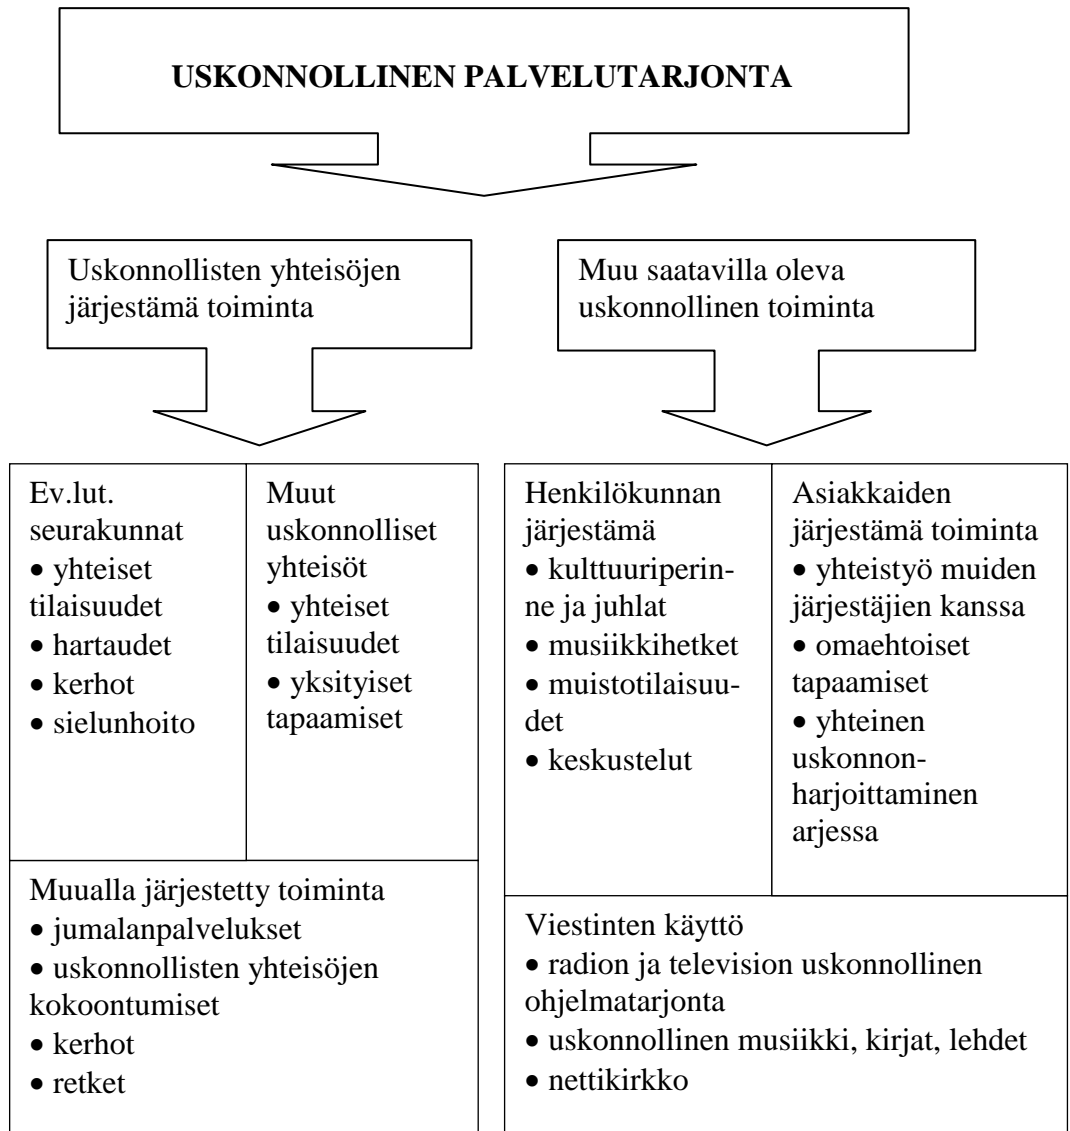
USKONNOLLINEN PALVELUTARJONTA

Uskonnollisten yhteisöjen järjestämä toiminta

Muu saatavilla oleva uskonnollinen toiminta

Ev.lut. seurakunnat
• yhteiset tilaisuudet
• hartaudet
• kerhot
• sielunhoito

Muut uskonnolliset yhteisöt
• yhteiset tilaisuudet
• yksityiset tapaamiset

Muualla järjestetty toiminta
• jumalanpalvelukset
• uskonnollisten yhteisöjen kokoontumiset
• kerhot
• retket

Henkilökunnan järjestämä
• kulttuuriperinne ja juhlat
• musiikkihetket
• muistotilaisuudet
• keskustelut

Asiakkaiden järjestämä toiminta
• yhteistyö muiden järjestäjien kanssa
• omaehtoiset tapaamiset
• yhteinen uskonnonharjoittaminen arjessa

Viestinten käyttö
• radion ja television uskonnollinen ohjelmatarjonta
• uskonnollinen musiikki, kirjat, lehdet
• nettikirkko